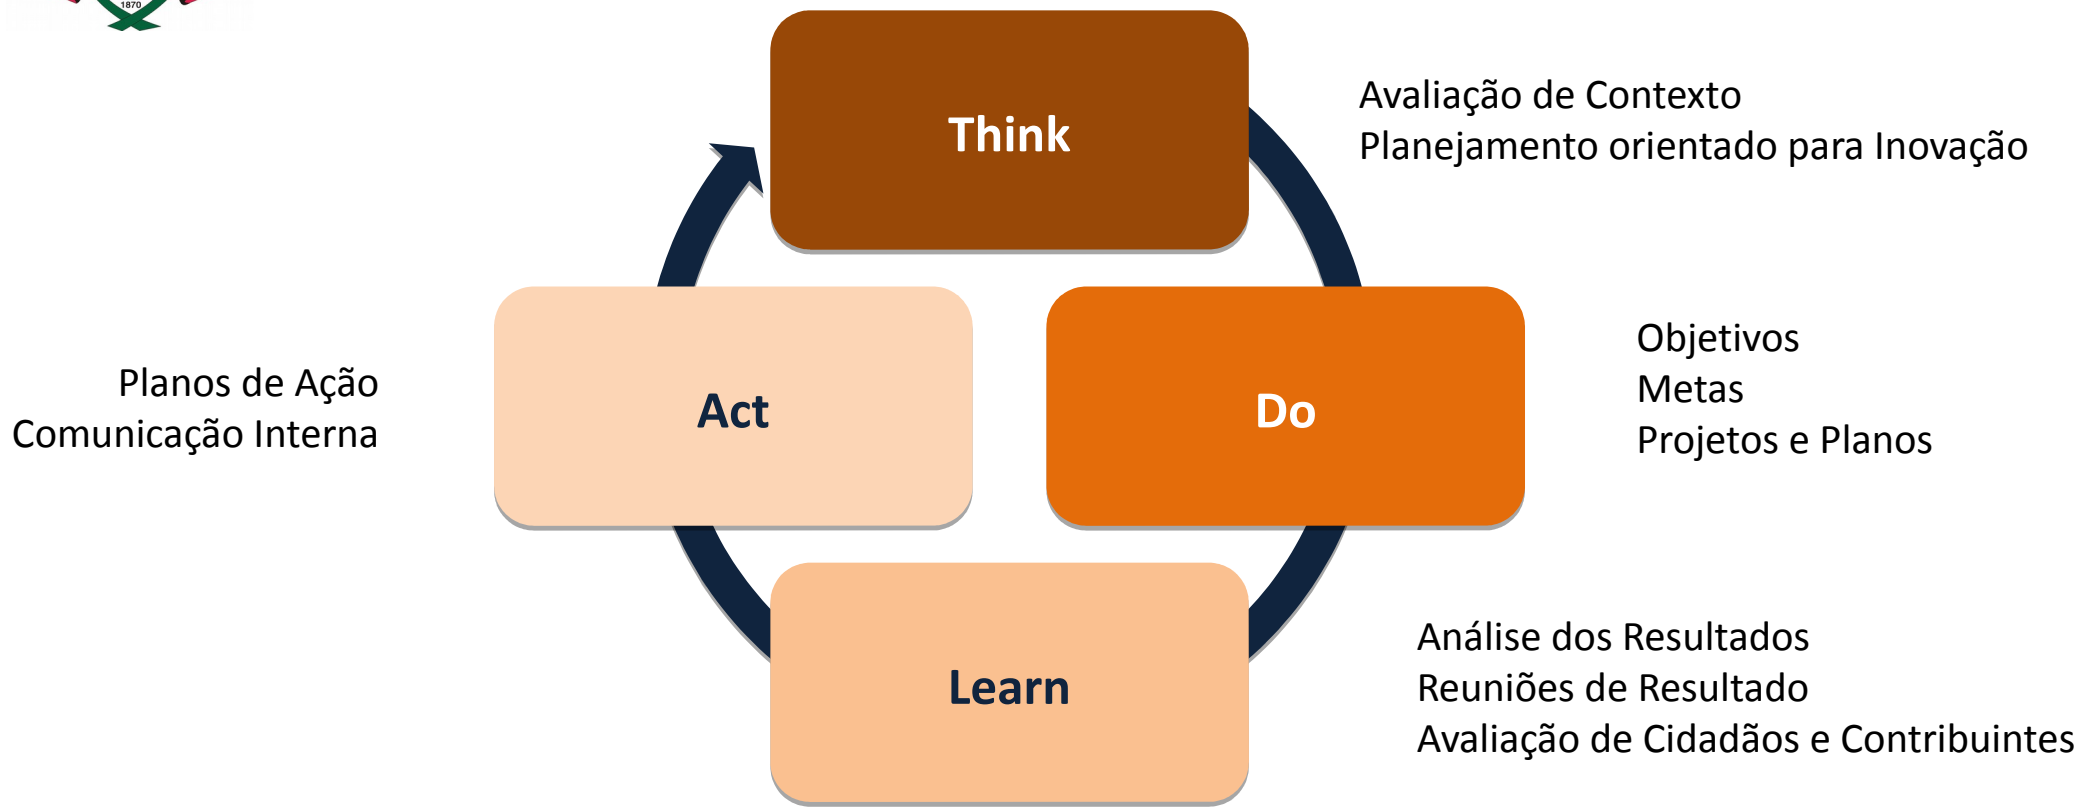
1870

Think

Avaliação de Contexto
Planejamento orientado para Inovação

Do

Objetivos
Metas
Projetos e Planos

Learn

Análise dos Resultados
Reuniões de Resultado
Avaliação de Cidadãos e Contribuintes

Act

Planos de Ação
Comunicação Interna